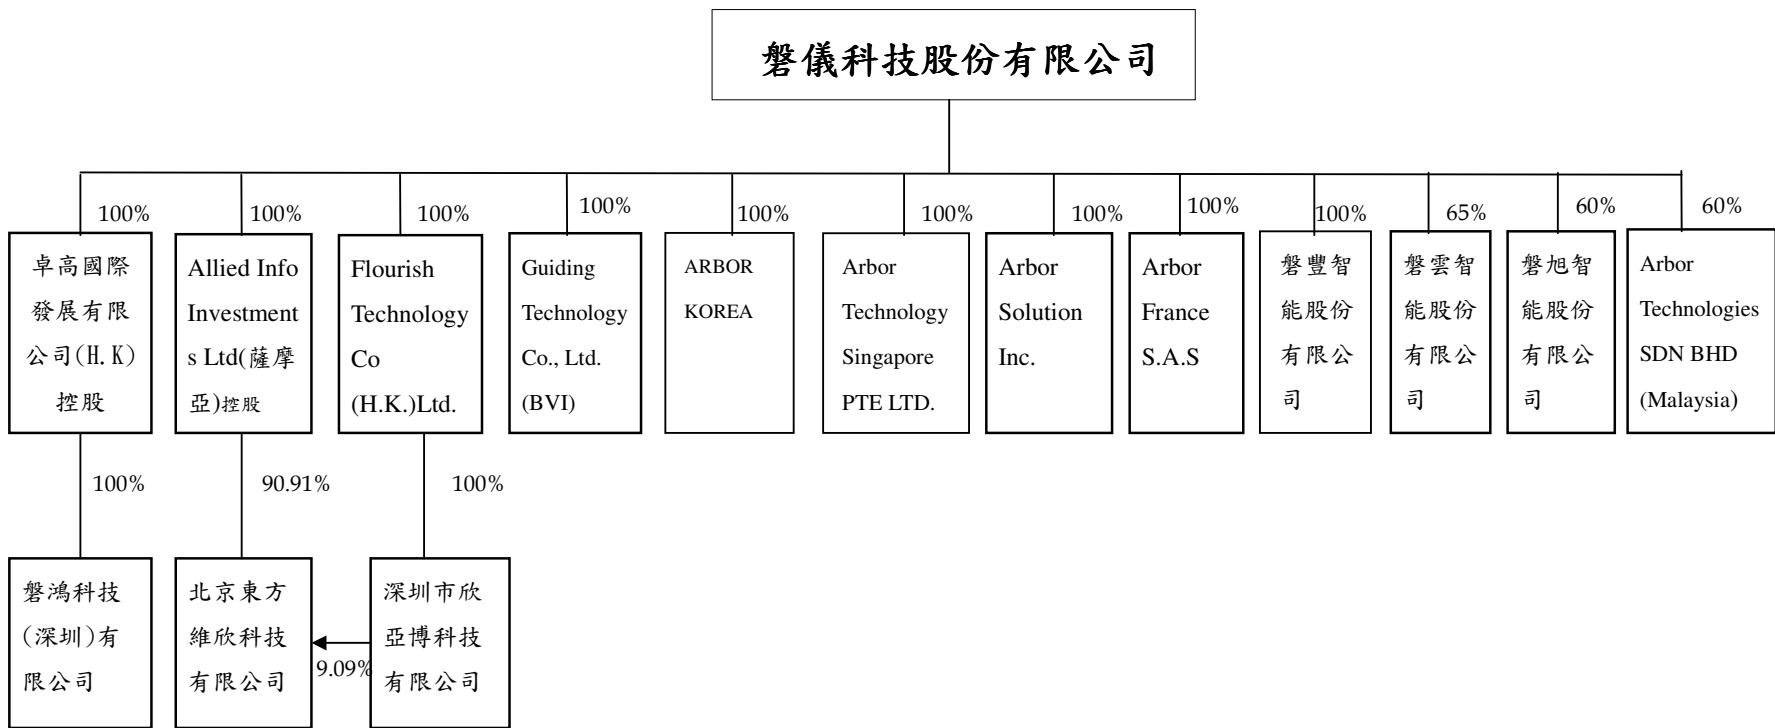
磐儀科技股份有限公司

100%
卓高國際發展有限公司(H.K)控股

100%
Allied Info Investments Ltd(薩摩亞)控股

100%
Flourish Technology Co (H.K.)Ltd.

100%
Guiding Technology Co., Ltd. (BVI)

100%
ARBOR KOREA

100%
Arbor Technology Singapore PTE LTD.

100%
Arbor Solution Inc.

100%
Arbor France S.A.S

100%
磐豐智能股份有限公司

65%
磐雲智能股份有限公司

60%
磐旭智能股份有限公司

60%
Arbor Technologies SDN BHD (Malaysia)

100%
磐鴻科技(深圳)有限公司

90.91%
北京東方維欣科技有限公司

100%
深圳市欣亞博科技有限公司

9.09%